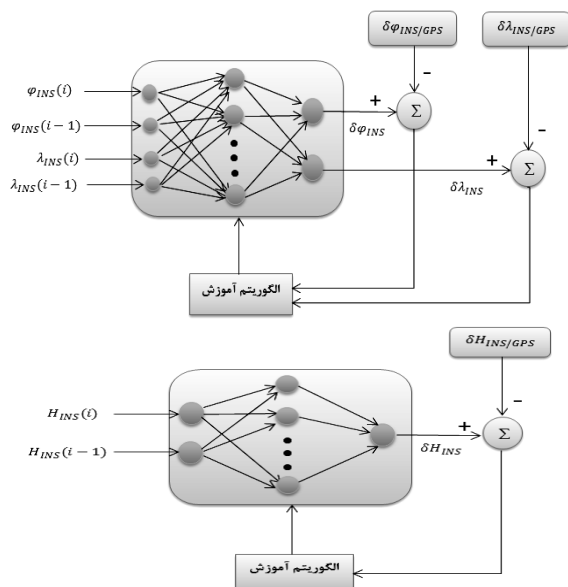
$\delta\varphi_{INS/GPS}$

$\delta\lambda_{INS/GPS}$

$\varphi_{INS}(i)$

$\varphi_{INS}(i-1)$

$\lambda_{INS}(i)$

$\lambda_{INS}(i-1)$

+

–

$\Sigma$

$\delta\varphi_{INS}$

+

–

$\Sigma$

$\delta\lambda_{INS}$

الگوریتم آموزش

$\delta H_{INS/GPS}$

$H_{INS}(i)$

$H_{INS}(i-1)$

+

–

$\Sigma$

$\delta H_{INS}$

الگوریتم آموزش